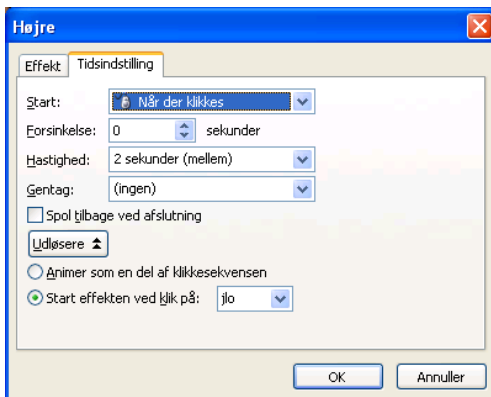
Højre

Effekt | Tidsindstilling

Start: Når der klikkes

Forsinkelse: 0 sekunder

Hastighed: 2 sekunder (mellem)

Gentag: (ingen)

Spol tilbage ved afslutning

Udløsere

Animer som en del af klikkesekvensen

Start effekten ved klik på: jlo

OK Annuller